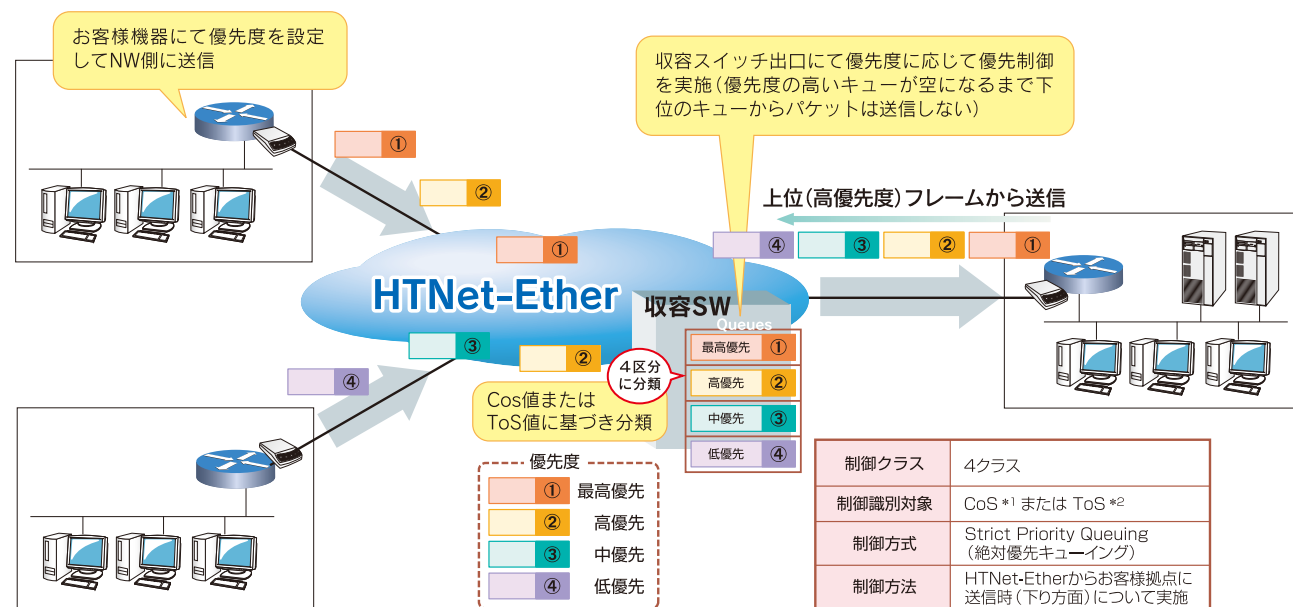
お客様機器にて優先度を設定してNW側に送信

①

②

①

収容スイッチ出口にて優先度に応じて優先制御を実施（優先度の高いキューが空になるまで下位のキューからパケットは送信しない）

上位（高優先度）フレームから送信

④ ③ ② ①

HTNet-Ether

収容SW

Queues

最高優先 ①

高優先 ②

中優先 ③

低優先 ④

４区分に分類

③

②

④

Cos値またはToS値に基づき分類

優先度

① 最高優先

② 高優先

③ 中優先

④ 低優先

| 制御クラス | 4クラス |
|---|---|
| 制御識別対象 | CoS *¹ または ToS *² |
| 制御方式 | Strict Priority Queuing（絶対優先キューイング） |
| 制御方法 | HTNet-Etherからお客様拠点に送信時（下り方面）について実施 |